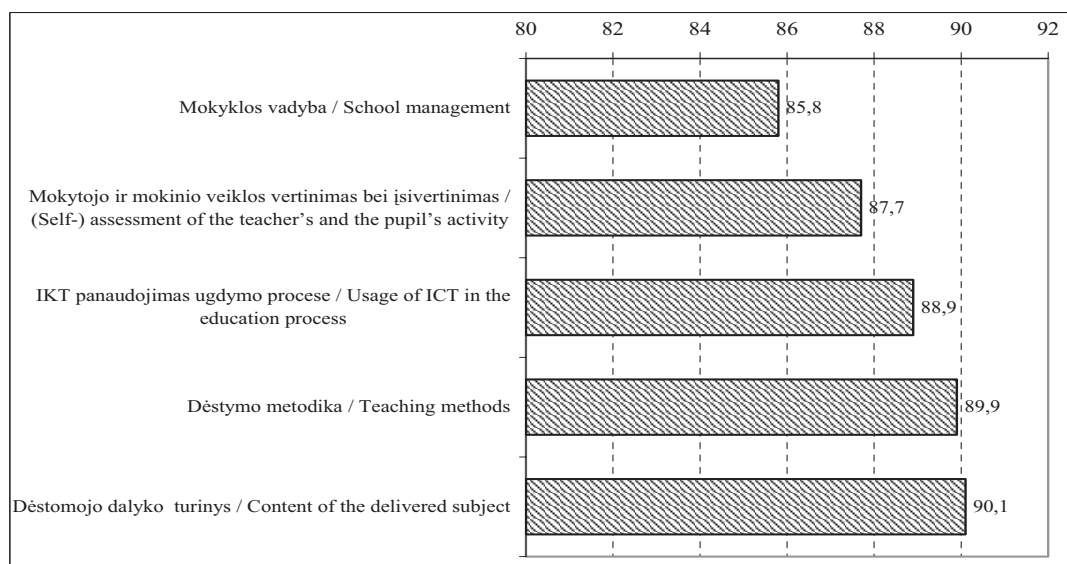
80 82 84 86 88 90 92

Mokyklos vadyba / School management 85,8

Mokytojo ir mokinio veiklos vertinimas bei įsivertinimas / (Self-) assessment of the teacher's and the pupil's activity 87,7

IKT panaudojimas ugdymo procese / Usage of ICT in the education process 88,9

Dėstymo metodika / Teaching methods 89,9

Dėstomojo dalyko turinys / Content of the delivered subject 90,1